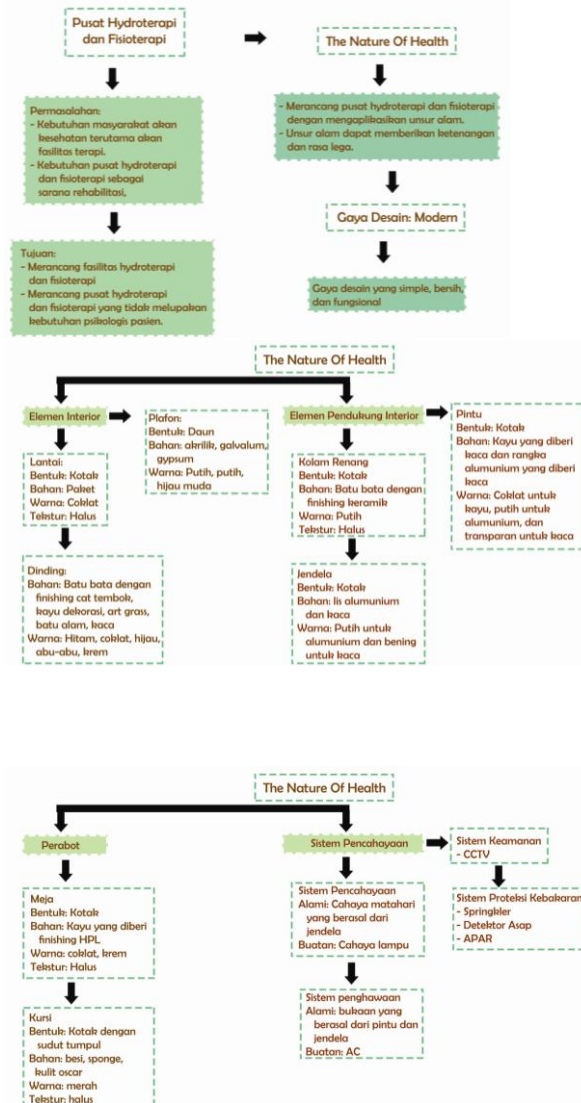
Pusat Hydroterapi dan Fisioterapi

The Nature Of Health

Permasalahan:
- Kebutuhan masyarakat akan kesehatan terutama akan fasilitas terapi.
- Kebutuhan pusat hydroterapi dan fisioterapi sebagai sarana rehabilitasi.

- Merancang pusat hydroterapi dan fisioterapi dengan mengaplikasikan unsur alam.
- Unsur alam dapat memberikan ketenangan dan rasa lega.

Gaya Desain: Modern

Tujuan:
- Merancang fasilitas hydroterapi dan fisioterapi
- Merancang pusat hydroterapi dan fisioterapi yang tidak melupakan kebutuhan psikologis pasien.

Gaya desain yang simple, benih, dan fungsional

The Nature Of Health

Elemen Interior

Plafon:
Bentuk: Daun
Bahan: akrilik, galvalum, gypsum
Warna: Putih, putih, hijau muda

Elemen Pendukung Interior

Pintu
Bentuk: Kotak
Bahan: Kayu yang diberi kaca dan rangka alumunium yang diberi kaca
Warna: Coklat untuk kayu, putih untuk alumunium, dan transparan untuk kaca

Lantai:
Bentuk: Kotak
Bahan: Paket
Warna: Coklat
Tekstur: Halus

Kolam Renang
Bentuk: Kotak
Bahan: Batu bata dengan finishing keramik
Warna: Putih
Tekstur: Halus

Dinding:
Bahan: Batu bata dengan finishing cat tembok, kayu dekorasi, art grass, batu alam, kaca
Warna: Hitam, coklat, hijau, abu-abu, krem

Jendela
Bentuk: Kotak
Bahan: lis alumunium dan kaca
Warna: Putih untuk alumunium dan bening untuk kaca

The Nature Of Health

Perabot

Sistem Pencahayaan

Sistem Keamanan
- CCTV

Meja
Bentuk: Kotak
Bahan: Kayu yang diberi finishing HPL
Warna: coklat, krem
Tekstur: Halus

Sistem Pencahayaan
Alami: Cahaya matahari yang berasal dari jendela
Buatan: Cahaya lampu

Sistem Proteksi Kebakaran
- Springkler
- Detektor Asap
- APAR

Sistem penghawaan
Alami: bukaan yang berasal dari pintu dan jendela
Buatan: AC

Kursi
Bentuk: Kotak dengan sudut tumpul
Bahan: besi, sponge, kulit oscar
Warna: merah
Tekstur: halus